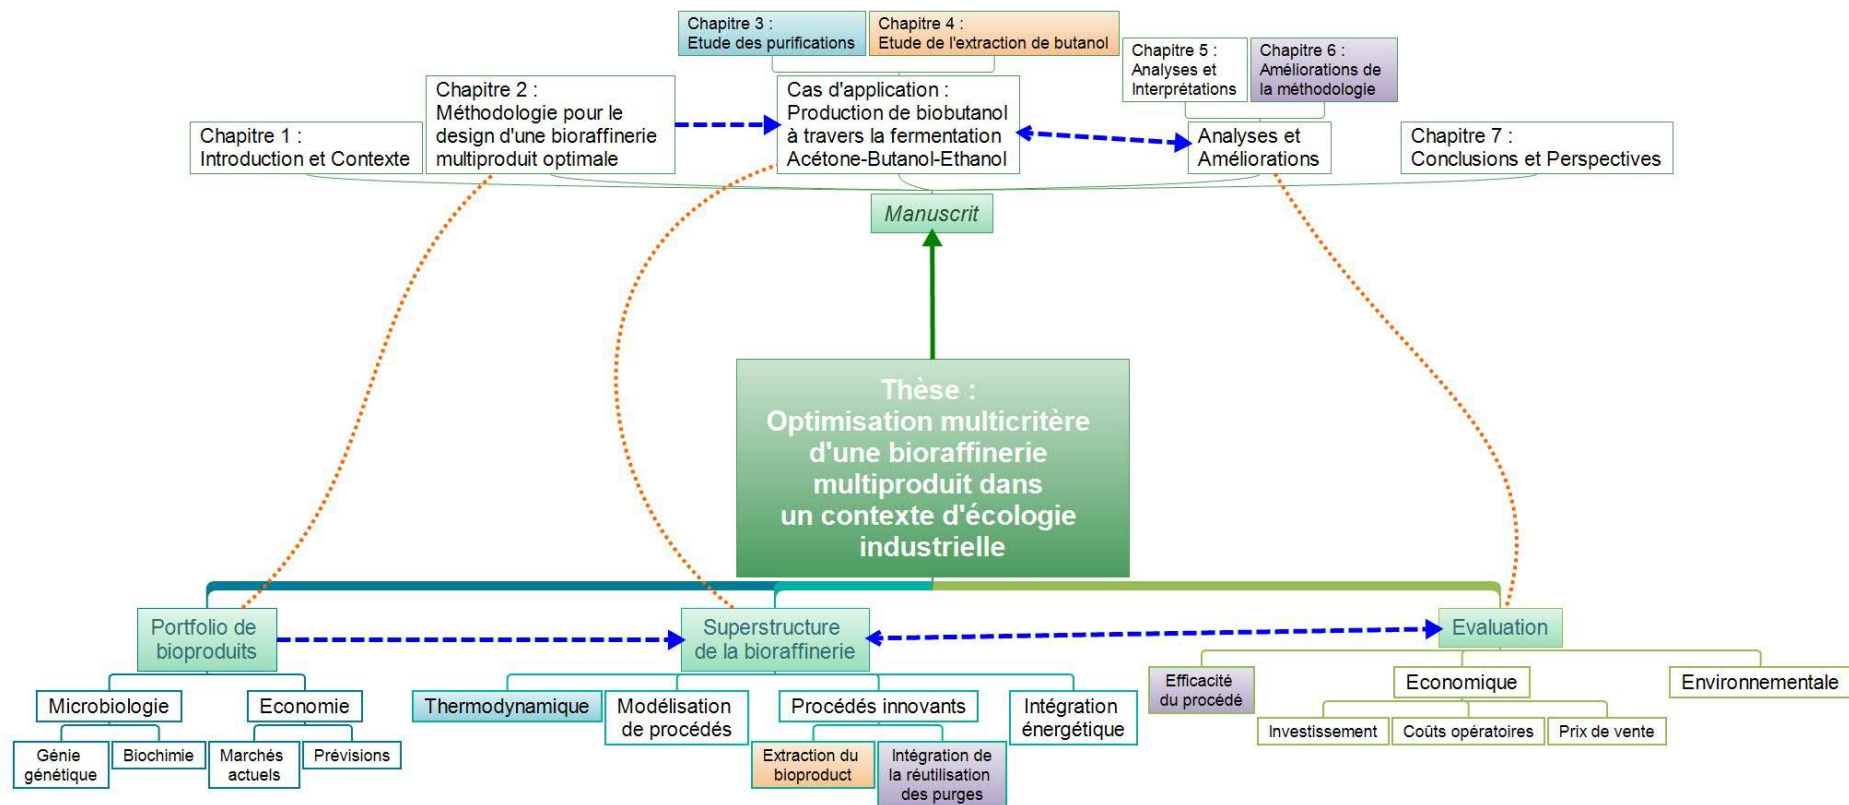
Chapitre 3 :
Etude des purifications

Chapitre 4 :
Etude de l'extraction de butanol

Chapitre 5 :
Analyses et Interprétations

Chapitre 6 :
Améliorations de la méthodologie

Chapitre 1 :
Introduction et Contexte

Chapitre 2 :
Méthodologie pour le design d'une bioraffinerie multiproduit optimale

Cas d'application :
Production de biobutanol à travers la fermentation Acétone-Butanol-Ethanol

Analyses et Améliorations

Chapitre 7 :
Conclusions et Perspectives

Manuscrit

Thèse :
Optimisation multicritère d'une bioraffinerie multiproduit dans un contexte d'écologie industrielle

Portfolio de bioproduits

Superstructure de la bioraffinerie

Evaluation

Microbiologie

Economie

Génie génétique

Biochimie

Marchés actuels

Prévisions

Thermodynamique

Modélisation de procédés

Procédés innovants

Intégration énergétique

Extraction du bioproduct

Intégration de la réutilisation des purges

Efficacité du procédé

Economique

Environnementale

Investissement

Coûts opératoires

Prix de vente